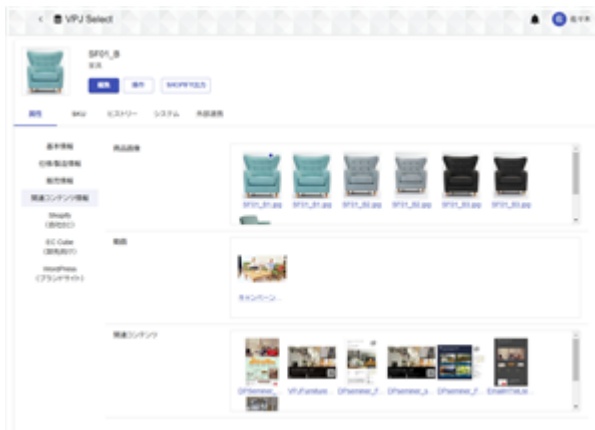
VPJ Select

SF01_B

編集 操作 SHOPIFY出力

属性 SKU ヒストリー システム 外部連携

基本情報
仕様/製造情報
販売情報
関連コンテンツ情報
Shopify (自社EC)
EC Cube (直営店EC)
WordPress (ブランドサイト)

商品画像

SF01_01.jpg SF01_01.jpg SF01_02.jpg SF01_02.jpg SF01_03.jpg SF01_03.jpg

動画

キャンペーン...

関連コンテンツ

DPamphlet... VPJFurniture... DPamphlet_F... DPamphlet_a... DPamphlet_F... EmailHTMLM...